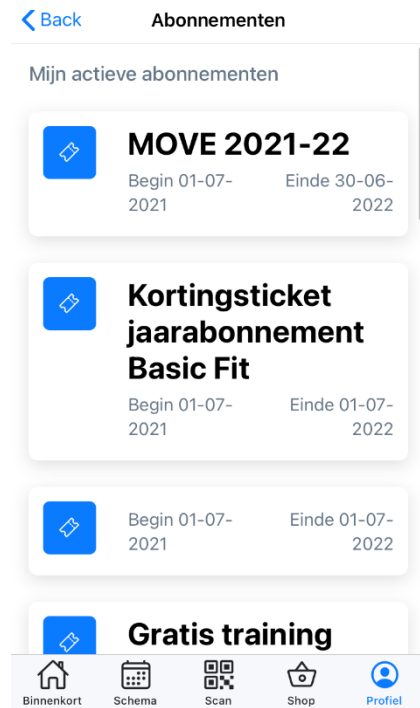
Back
Abonnementen

Mijn actieve abonnementen

MOVE 2021-22
Begin 01-07-2021
Einde 30-06-2022

Kortingsticket jaarabonnement Basic Fit
Begin 01-07-2021
Einde 01-07-2022

Begin 01-07-2021
Einde 01-07-2022

Gratis training

Binnenkort
Schema
Scan
Shop
Profiel